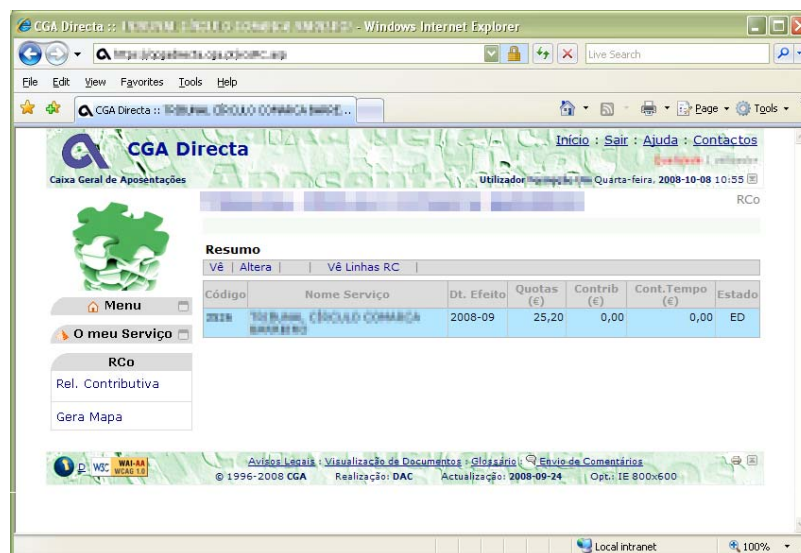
CGA Directa :: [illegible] - Windows Internet Explorer

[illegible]

Live Search

File Edit View Favorites Tools Help

CGA Directa :: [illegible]

Page Tools

CGA Directa

Caixa Geral de Aposentações

Início : Sair : Ajuda : Contactos

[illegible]

Utilizador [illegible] Quarta-feira, 2008-10-08 10:55

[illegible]

RCo

Menu

O meu Serviço

RCo

Rel. Contributiva

Gera Mapa

Resumo

Vê | Altera | Vê Linhas RC |

| Código | Nome Serviço | Dt. Efeito | Quotas (€) | Contrib (€) | Cont.Tempo (€) | Estado |
|---|---|---|---|---|---|---|
| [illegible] | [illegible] | 2008-09 | 25,20 | 0,00 | 0,00 | ED |

Avisos Legais : Visualização de Documentos : Glossário : Envio de Comentários

© 1996-2008 CGA Realização: DAC Actualização: 2008-09-24 Opt.: IE 800x600

W3C WAI-AA WCAG 1.0

Local intranet

100%